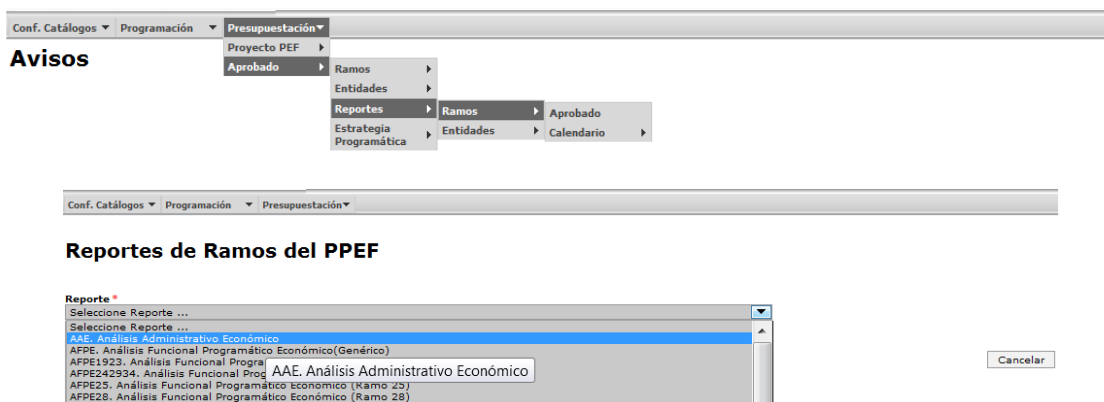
Conf. Catálogos ▼ Programación ▼ Presupuestación▼

Proyecto PEF
Aprobado
Ramos
Entidades
Reportes
Estrategia Programática
Ramos
Entidades
Aprobado
Calendario

Avisos

Conf. Catálogos ▼ Programación ▼ Presupuestación▼

Reportes de Ramos del PPEF

Reporte *
Seleccione Reporte ...
Seleccione Reporte ...
AAE. Análisis Administrativo Económico
AFPE. Análisis Funcional Programático Económico(Genérico)
AFPE1923. Análisis Funcional Progra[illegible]
AFPE242934. Análisis Funcional Prog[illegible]
AFPE25. Análisis Funcional Programático Económico (Ramo 25)
AFPE28. Análisis Funcional Programático Económico (Ramo 28)

AAE. Análisis Administrativo Económico

Cancelar